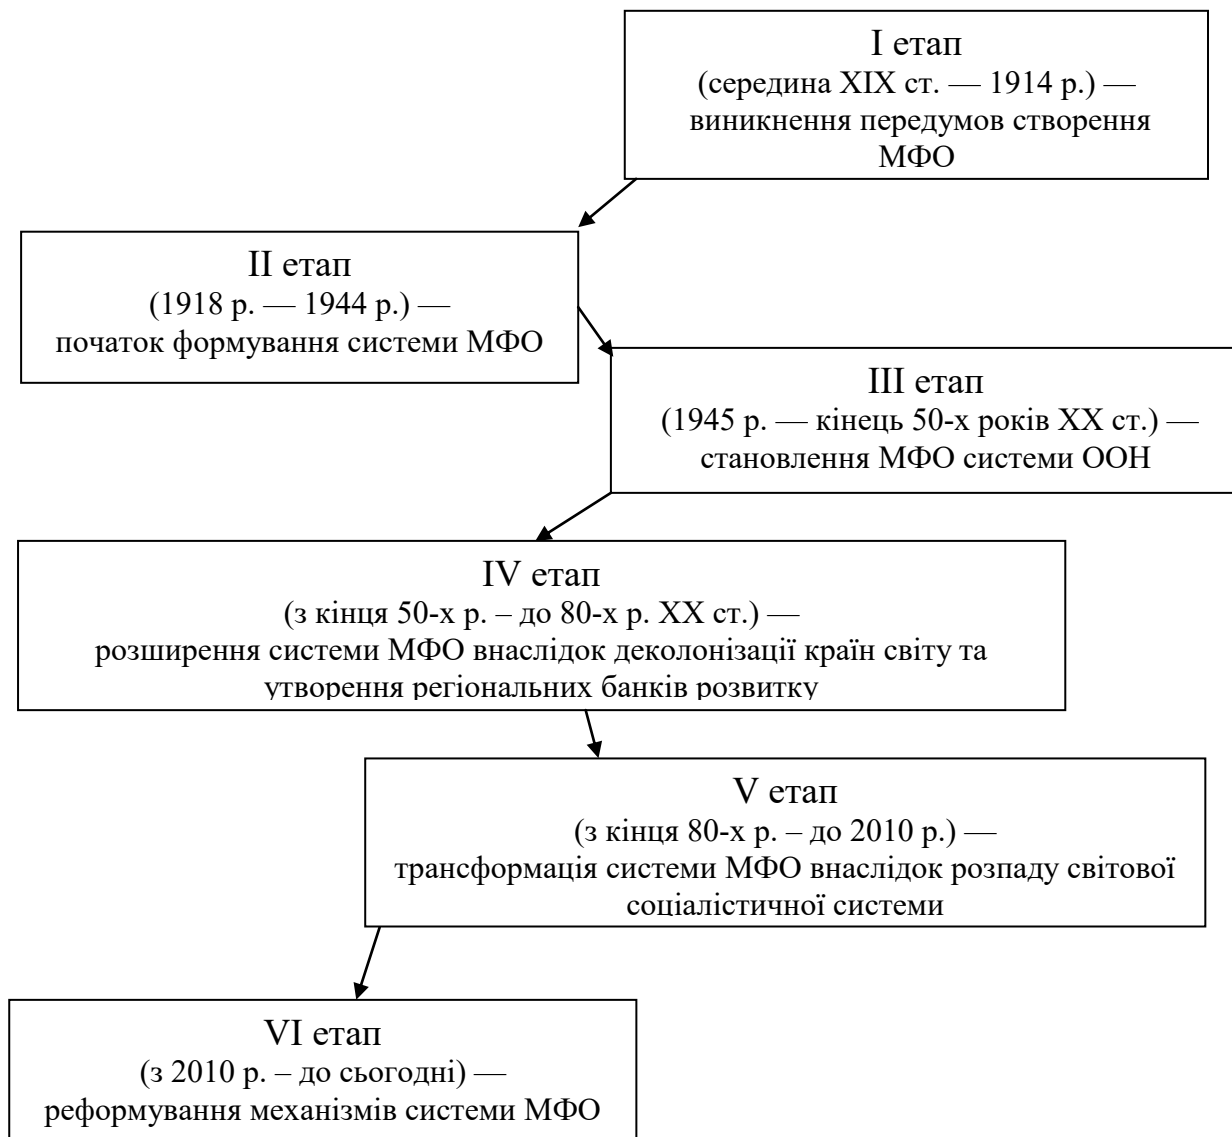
I етап
(середина XIX ст. — 1914 р.) —
виникнення передумов створення МФО

II етап
(1918 р. — 1944 р.) —
початок формування системи МФО

III етап
(1945 р. — кінець 50-х років XX ст.) —
становлення МФО системи ООН

IV етап
(з кінця 50-х р. – до 80-х р. XX ст.) —
розширення системи МФО внаслідок деколонізації країн світу та утворення регіональних банків розвитку

V етап
(з кінця 80-х р. – до 2010 р.) —
трансформація системи МФО внаслідок розпаду світової соціалістичної системи

VI етап
(з 2010 р. – до сьогодні) —
реформування механізмів системи МФО